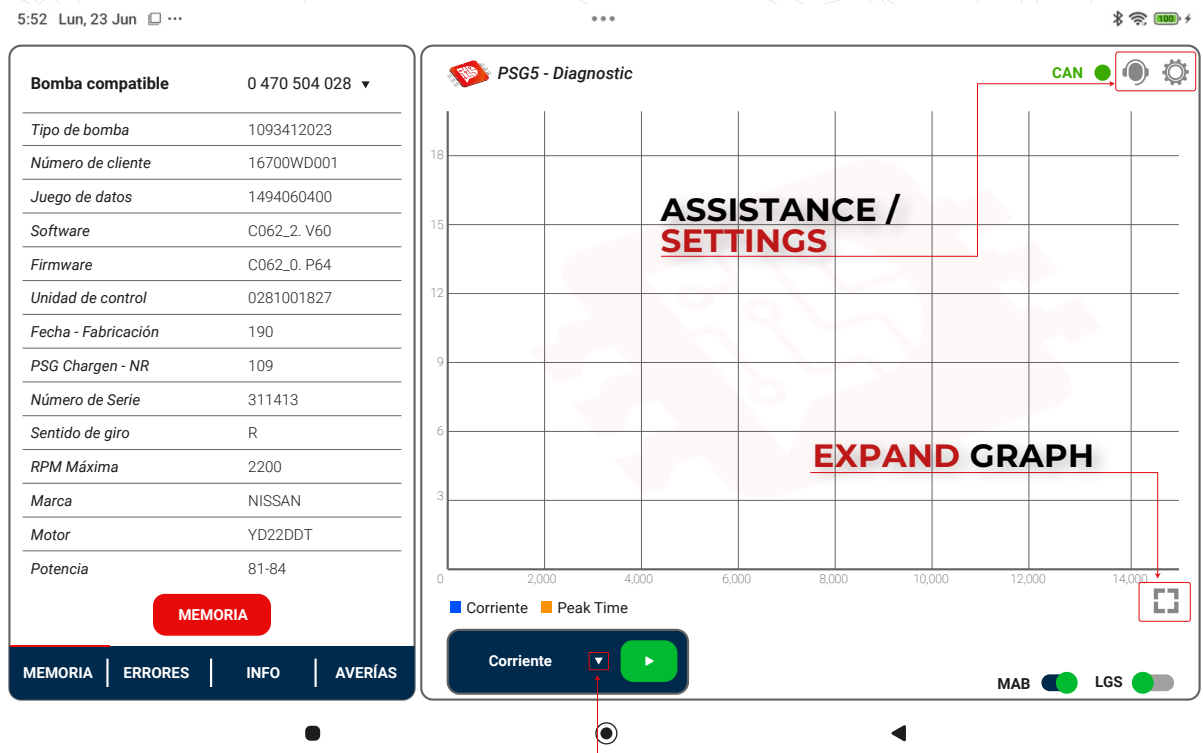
5:52 Lun, 23 Jun ⋯

Bomba compatible 0 470 504 028 ▾

| | |
|---|---|
| Tipo de bomba | 1093412023 |
| Número de cliente | 16700WD001 |
| Juego de datos | 1494060400 |
| Software | C062_2. V60 |
| Firmware | C062_0. P64 |
| Unidad de control | 0281001827 |
| Fecha - Fabricación | 190 |
| PSG Chargen - NR | 109 |
| Número de Serie | 311413 |
| Sentido de giro | R |
| RPM Máxima | 2200 |
| Marca | NISSAN |
| Motor | YD22DDT |
| Potencia | 81-84 |

MEMORIA

MEMORIA | ERRORES | INFO | AVERÍAS

PSG5 - Diagnostic

CAN

ASSISTANCE / SETTINGS

EXPAND GRAPH

18
15
12
9
6
3
0
2,000
4,000
6,000
8,000
10,000
12,000
14,000

Corriente Peak Time

Corriente ▾

MAB LGS